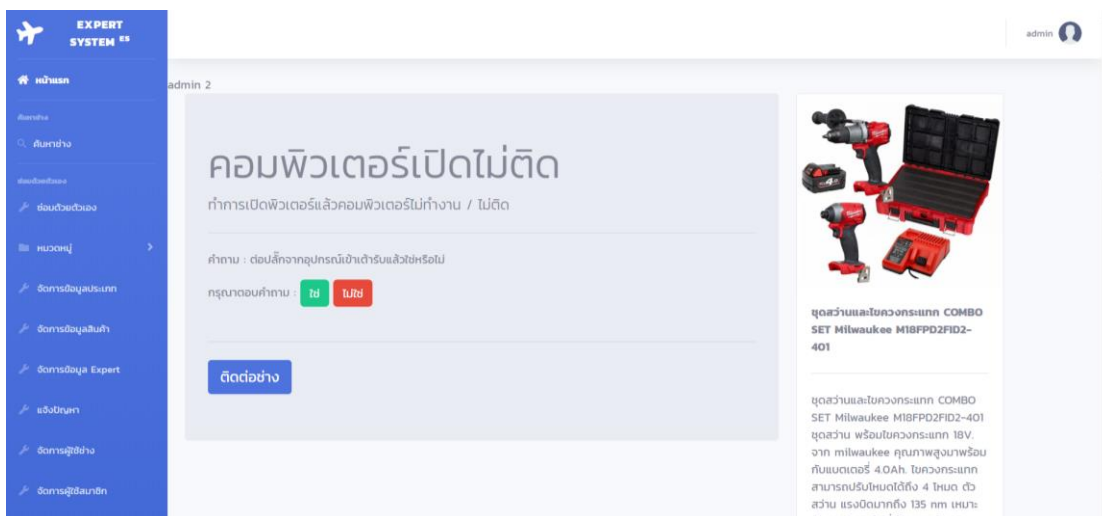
EXPERT SYSTEM ES

หน้าแรก

ค้นหาช่าง

ค้นหาช่าง

ซ่อมด้วยตัวเอง

ซ่อมด้วยตัวเอง

หมวดหมู่

จัดการข้อมูลประเภท

จัดการข้อมูลสินค้า

จัดการข้อมูล Expert

แจ้งปัญหา

จัดการผู้ใช้ช่าง

จัดการผู้ใช้สมาชิก

admin

admin 2

คอมพิวเตอร์เปิดไม่ติด

ทำการเปิดพิวเตอร์แล้วคอมพิวเตอร์ไม่ทำงาน / ไม่ติด

คำถาม : ต่อปลั๊กจากอุปกรณ์เข้าเต้ารับแล้วใช่หรือไม่

กรุณาตอบคำถาม : ใช่ ไม่ใช่

ติดต่อช่าง

ชุดสว่านและไขควงกระแทก COMBO SET Milwaukee M18FPD2FID2-401

ชุดสว่านและไขควงกระแทก COMBO SET Milwaukee M18FPD2FID2-401 ชุดสว่าน พร้อมไขควงกระแทก 18V. จาก milwaukee คุณภาพสูงมาพร้อมกับแบตเตอรี่ 4.0Ah. ไขควงกระแทกสามารถปรับโหมดได้ถึง 4 โหมด ตัวสว่าน แรงบิดมากถึง 135 nm เหมาะ